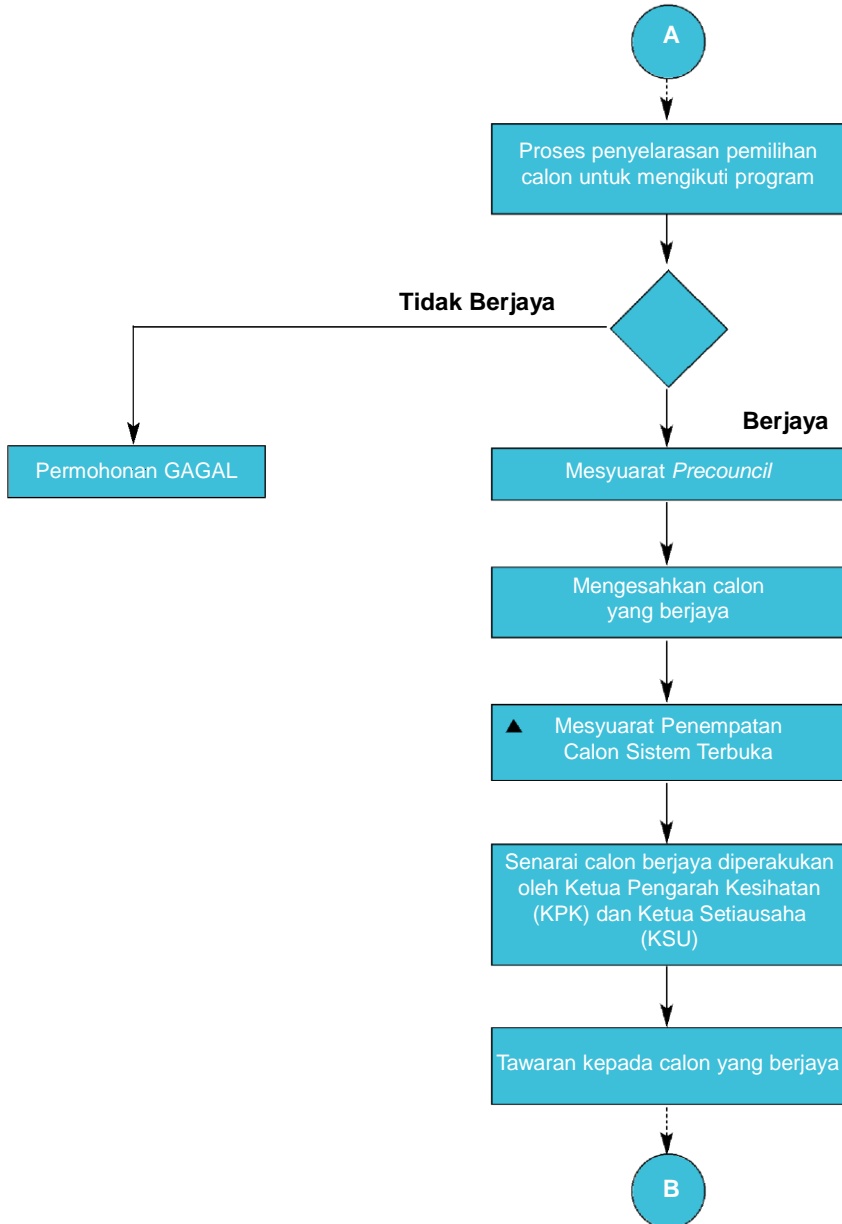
A

Proses penyelarasan pemilihan calon untuk mengikuti program

Tidak Berjaya

Berjaya

Permohonan GAGAL

Mesyuarat *Precouncil*

Mengesahkan calon yang berjaya

▲ Mesyuarat Penempatan Calon Sistem Terbuka

Senarai calon berjaya diperakukan oleh Ketua Pengarah Kesihatan (KPK) dan Ketua Setiausaha (KSU)

Tawaran kepada calon yang berjaya

B